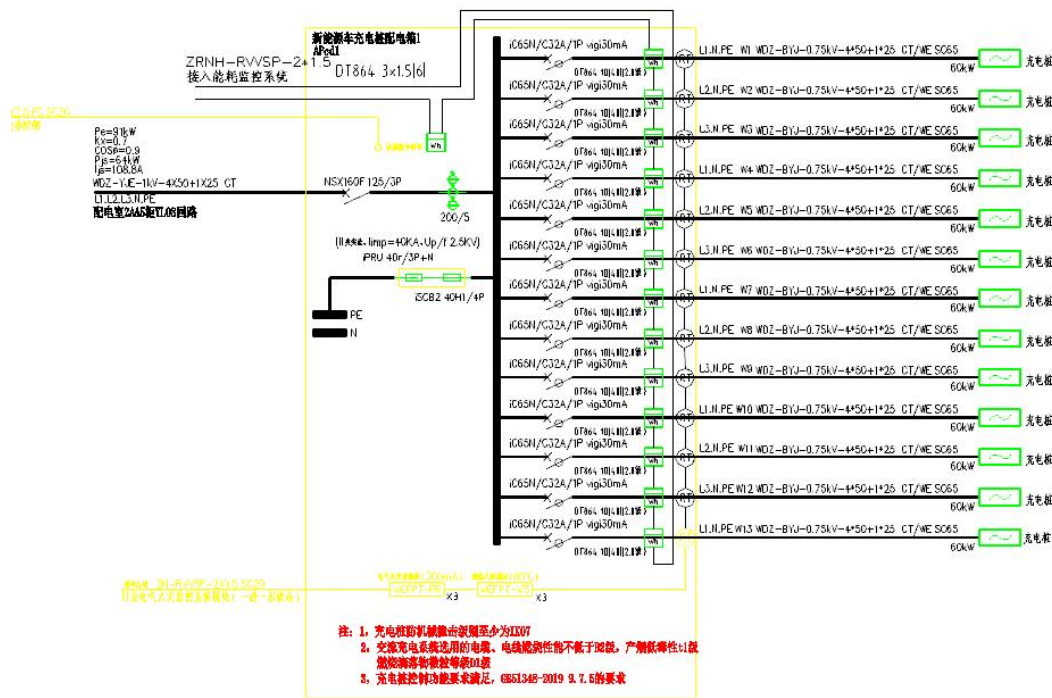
新能源车充电桩配电箱1
APcd1

ZRNH-RVVSP-2*1.5
接入能耗监控系统

DT864 3x1.5(6)

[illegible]
消防泵

Pe=91kW
Kx=0.7
COSφ=0.9
Pjs=64kW
Ijs=108.8A

WDZ-YJE-1kV-4X50+1X25 CT
L1.L2.L3.N.PE
配电室2AA5柜YL08回路

NSX160F 125/3P

200/5

(II类, limp=40KA, Up/f 2.5KV)
iPRU 40r/3P+N

iSCB2 40H1/4P

PE
N

iC65N/C32A/1P vigi30mA
DT864 10(40)A
L1.N.PE W1 WDZ-BYJ-0.75kV-4*50+1*25 CT/WE SC65
60kW
充电桩

iC65N/C32A/1P vigi30mA
DT864 10(40)A
L2.N.PE W2 WDZ-BYJ-0.75kV-4*50+1*25 CT/WE SC65
60kW
充电桩

iC65N/C32A/1P vigi30mA
DT864 10(40)A
L3.N.PE W3 WDZ-BYJ-0.75kV-4*50+1*25 CT/WE SC65
60kW
充电桩

iC65N/C32A/1P vigi30mA
DT864 10(40)A
L1.N.PE W4 WDZ-BYJ-0.75kV-4*50+1*25 CT/WE SC65
60kW
充电桩

iC65N/C32A/1P vigi30mA
DT864 10(40)A
L2.N.PE W5 WDZ-BYJ-0.75kV-4*50+1*25 CT/WE SC65
60kW
充电桩

iC65N/C32A/1P vigi30mA
DT864 10(40)A
L3.N.PE W6 WDZ-BYJ-0.75kV-4*50+1*25 CT/WE SC65
60kW
充电桩

iC65N/C32A/1P vigi30mA
DT864 10(40)A
L1.N.PE W7 WDZ-BYJ-0.75kV-4*50+1*25 CT/WE SC65
60kW
充电桩

iC65N/C32A/1P vigi30mA
DT864 10(40)A
L2.N.PE W8 WDZ-BYJ-0.75kV-4*50+1*25 CT/WE SC65
60kW
充电桩

iC65N/C32A/1P vigi30mA
DT864 10(40)A
L3.N.PE W9 WDZ-BYJ-0.75kV-4*50+1*25 CT/WE SC65
60kW
充电桩

iC65N/C32A/1P vigi30mA
DT864 10(40)A
L1.N.PE W10 WDZ-BYJ-0.75kV-4*50+1*25 CT/WE SC65
60kW
充电桩

iC65N/C32A/1P vigi30mA
DT864 10(40)A
L2.N.PE W11 WDZ-BYJ-0.75kV-4*50+1*25 CT/WE SC65
60kW
充电桩

iC65N/C32A/1P vigi30mA
DT864 10(40)A
L3.N.PE W12 WDZ-BYJ-0.75kV-4*50+1*25 CT/WE SC65
60kW
充电桩

iC65N/C32A/1P vigi30mA
DT864 10(40)A
L1.N.PE W13 WDZ-BYJ-0.75kV-4*50+1*25 CT/WE SC65
60kW
充电桩

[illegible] ZN-RVVSP-2X1.5 SC20
引至电气火灾监控主机 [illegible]

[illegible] x3
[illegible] x3

注：1、充电桩防机械撞击级别至少为IK07
2、交流充电系统选用的电缆、电线阻燃性能不低于B2级，产烟毒性t1级燃烧滴落物微粒等级d1级
3、充电桩控制功能要求满足，GB51348-2019 9.7.5的要求